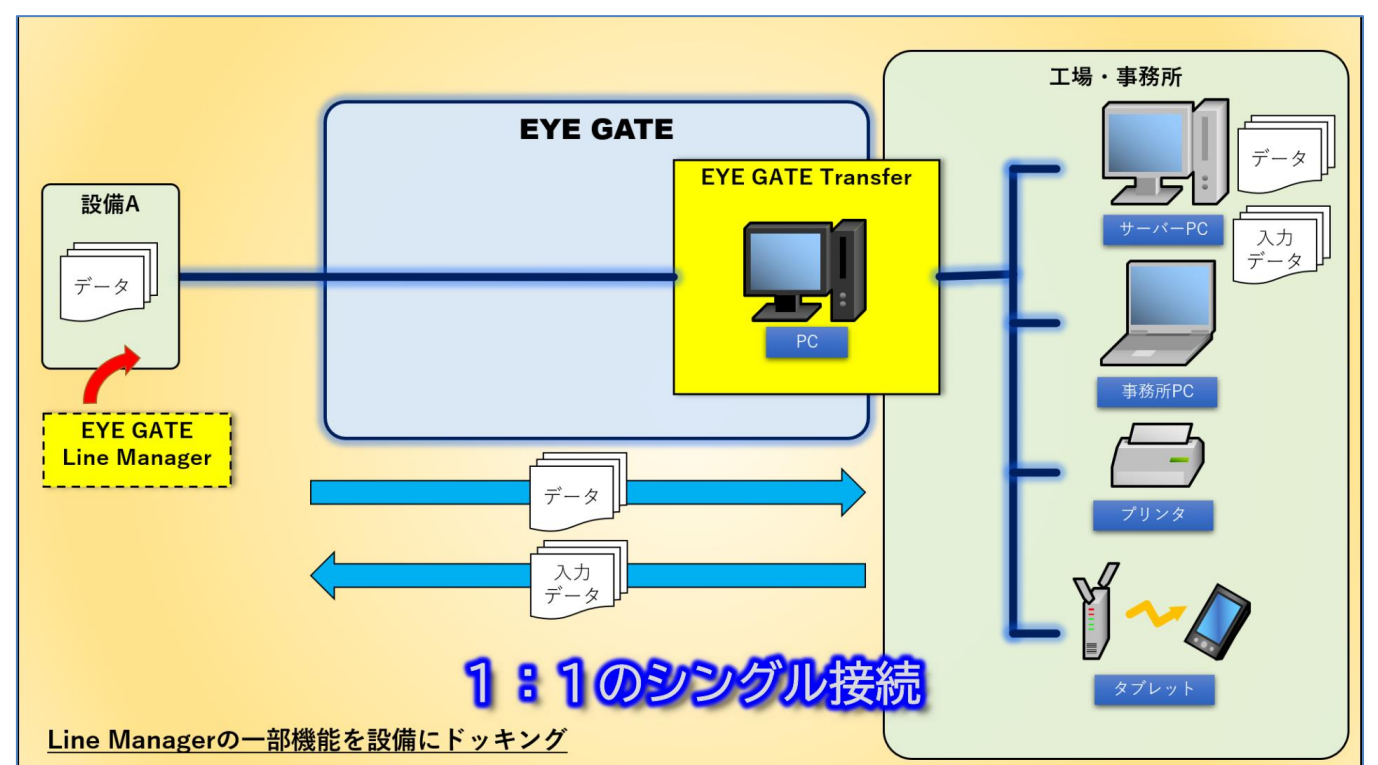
EYE GATE

EYE GATE Transfer

PC

工場・事務所

データ

サーバーPC

入力
データ

事務所PC

プリンタ

タブレット

設備A

データ

EYE GATE
Line Manager

データ

入力
データ

１：１のシングル接続

Line Managerの一部機能を設備にドッキング